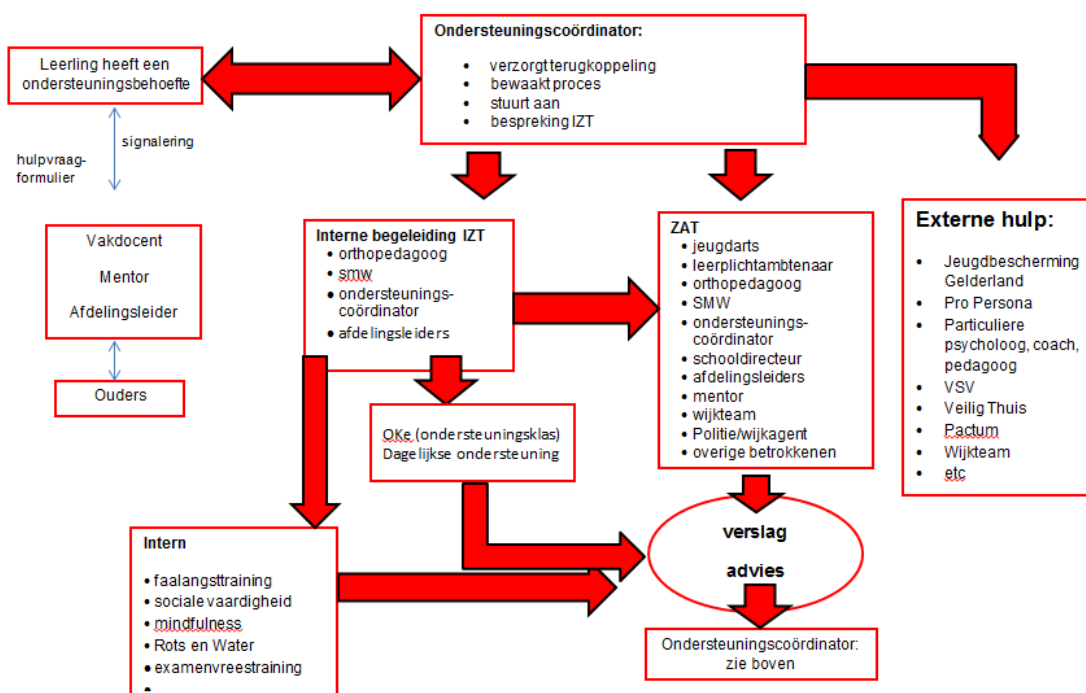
Ondersteuningscoördinator:
- verzorgt terugkoppeling
- bewaakt proces
- stuurt aan
- bespreking IZT

Leerling heeft een ondersteuningsbehoefte

signalering

hulpvraag-formulier

Vakdocent

Mentor

Afdelingsleider

Ouders

Interne begeleiding IZT
- orthopedagoog
- smw
- ondersteunings-coördinator
- afdelingsleiders

ZAT
- jeugdarts
- leerplichtambtenaar
- orthopedagoog
- SMW
- ondersteunings-coördinator
- schooldirecteur
- afdelingsleiders
- mentor
- wijkteam
- Politie/wijkagent
- overige betrokkenen

Externe hulp:
- Jeugdbescherming Gelderland
- Pro Persona
- Particuliere psycholoog, coach, pedagoog
- VSV
- Veilig Thuis
- Pactum
- Wijkteam
- etc

OKe (ondersteuningsklas)
Dagelijkse ondersteuning

Intern
- faalangsttraining
- sociale vaardigheid
- mindfulness
- Rots en Water
- examenvreestraining
-

verslag

advies

Ondersteuningscoördinator: zie boven